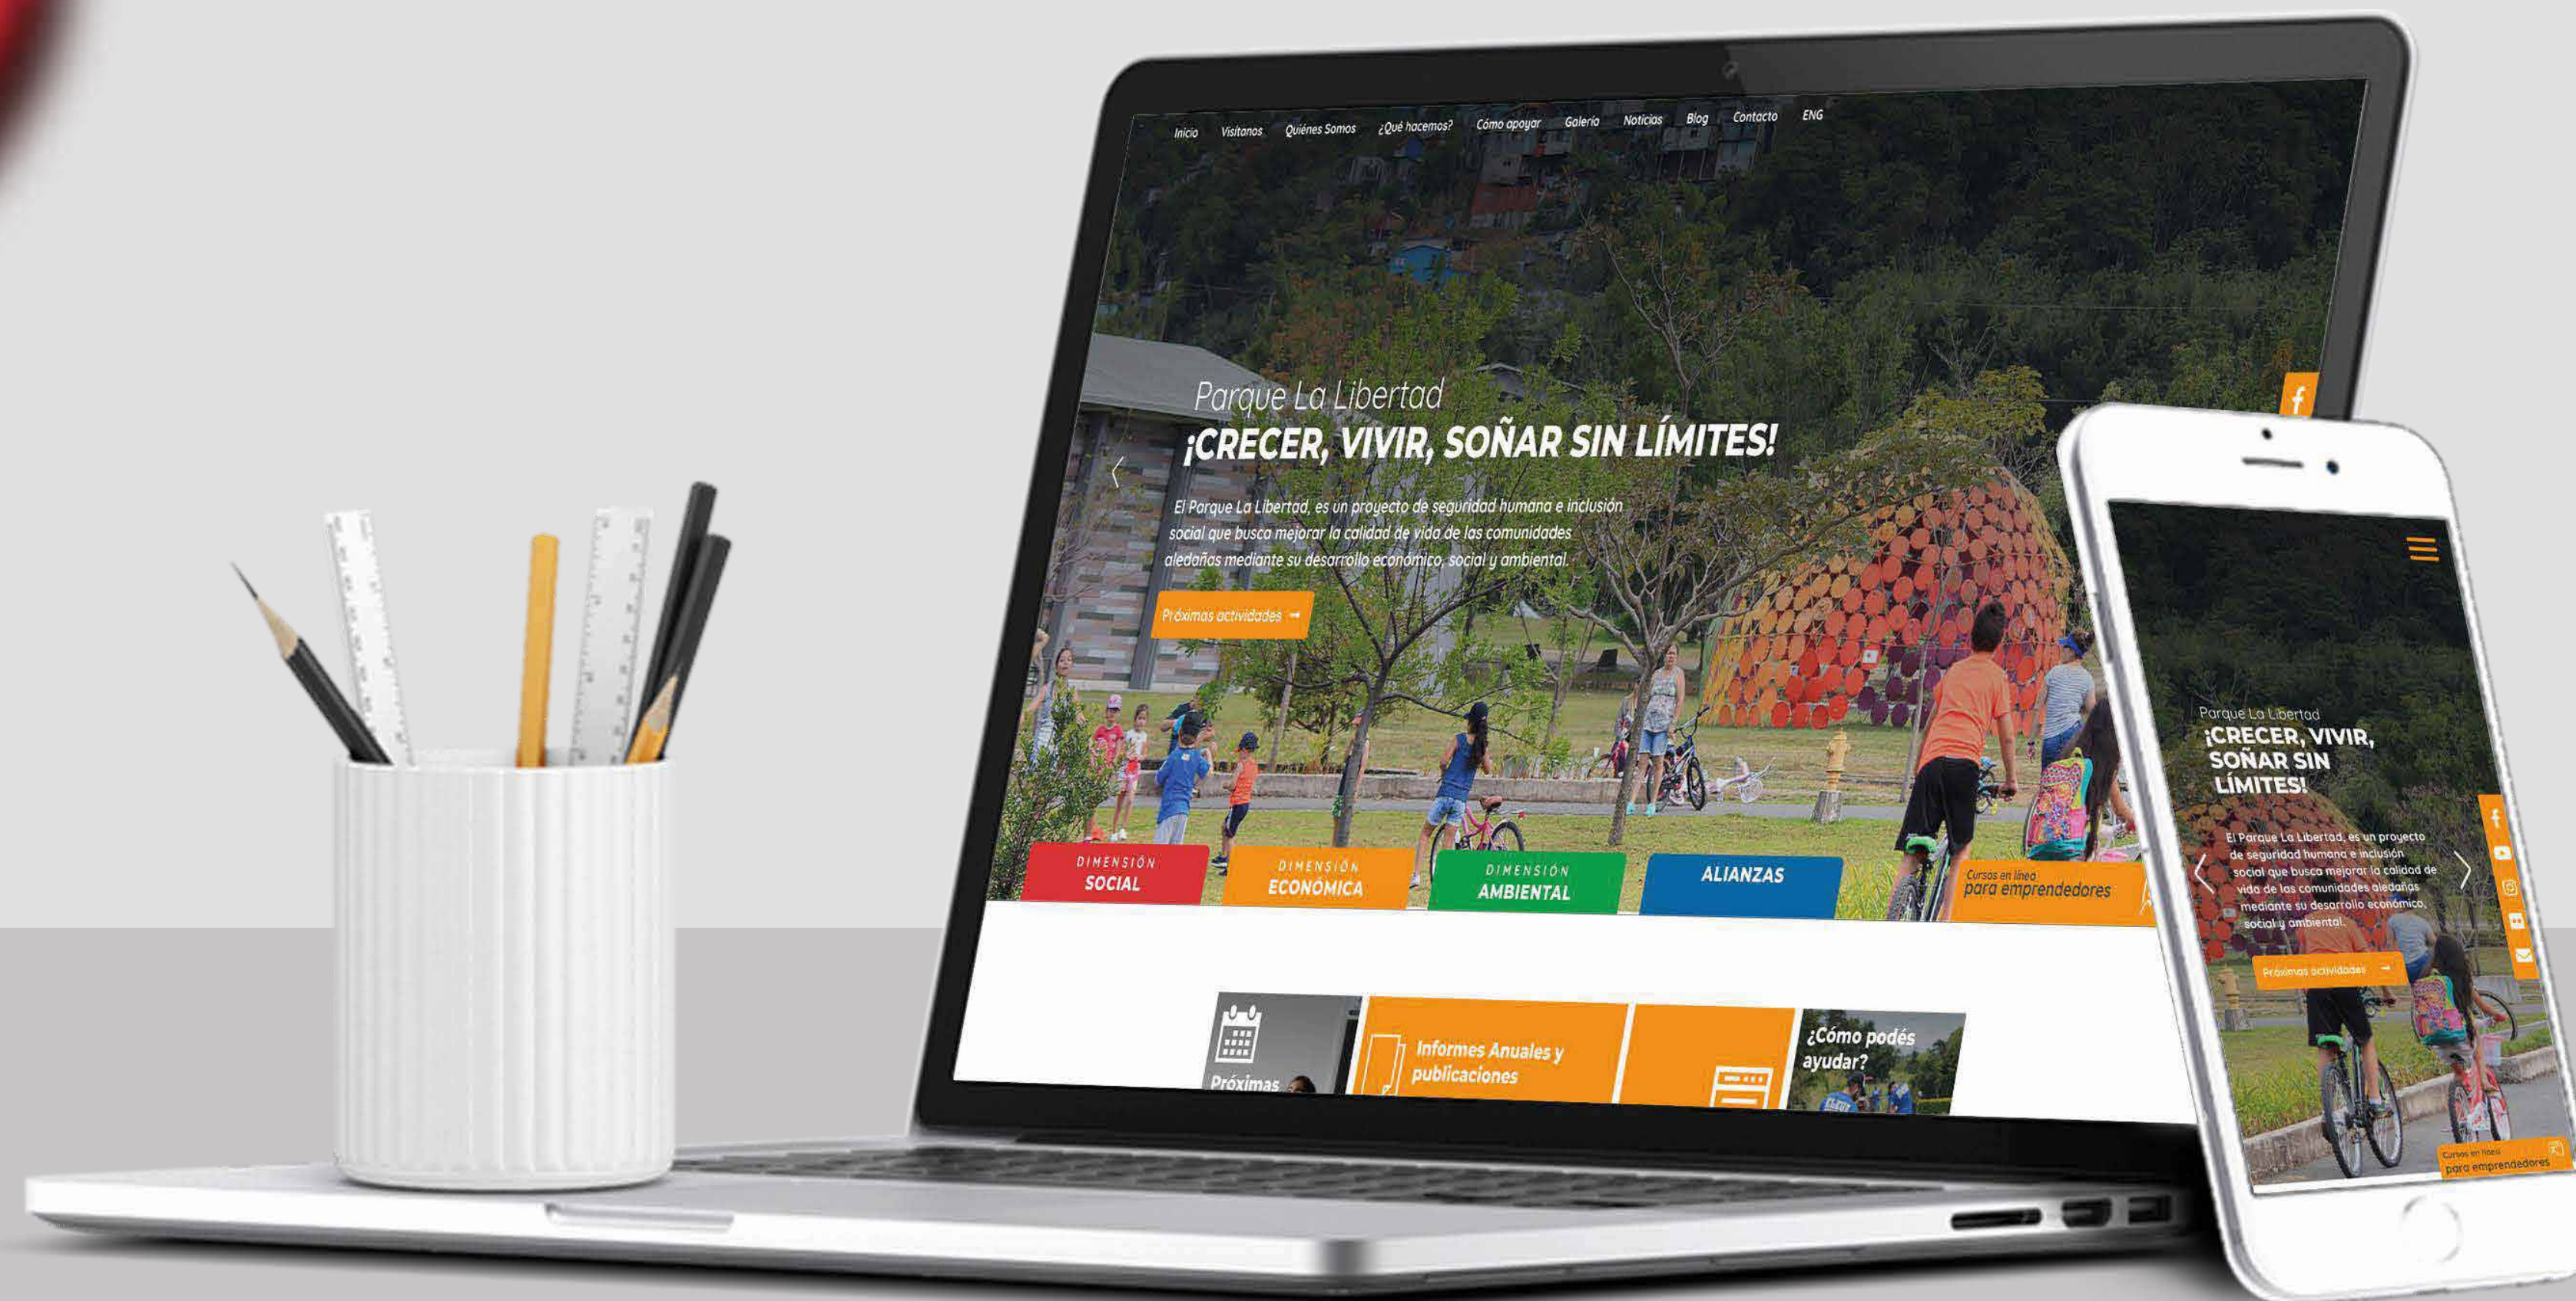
Inicio Visítanos Quiénes Somos ¿Qué hacemos? Cómo apoyar Galería Noticias Blog Contacto ENG

Parque La Libertad
¡CRECER, VIVIR, SOÑAR SIN LÍMITES!

El Parque La Libertad, es un proyecto de seguridad humana e inclusión social que busca mejorar la calidad de vida de las comunidades aledañas mediante su desarrollo económico, social y ambiental.

Próximas actividades

DIMENSIÓN SOCIAL
DIMENSIÓN ECONÓMICA
DIMENSIÓN AMBIENTAL
ALIANZAS
Cursos en línea para emprendedores

Próximas
Informes Anuales y publicaciones
¿Cómo podés ayudar?

Parque La Libertad
¡CRECER, VIVIR, SOÑAR SIN LÍMITES!

El Parque La Libertad, es un proyecto de seguridad humana e inclusión social que busca mejorar la calidad de vida de las comunidades aledañas mediante su desarrollo económico, social y ambiental.

Próximas actividades

Cursos en línea para emprendedores